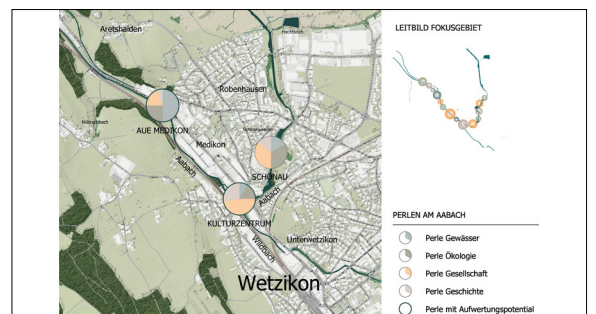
Aretshalden

Robenhausen

AUE MEDIKON

Medikon

Aabach

SCHÖNAU

KULTURZENTRUM

Aabach

Wildbach

Unterwetzikon

Wetzikon

LEITBILD FOKUSGEBIET

PERLEN AM AABACH

Perle Gewässer

Perle Ökologie

Perle Gesellschaft

Perle Geschichte

Perle mit Aufwertungspotential